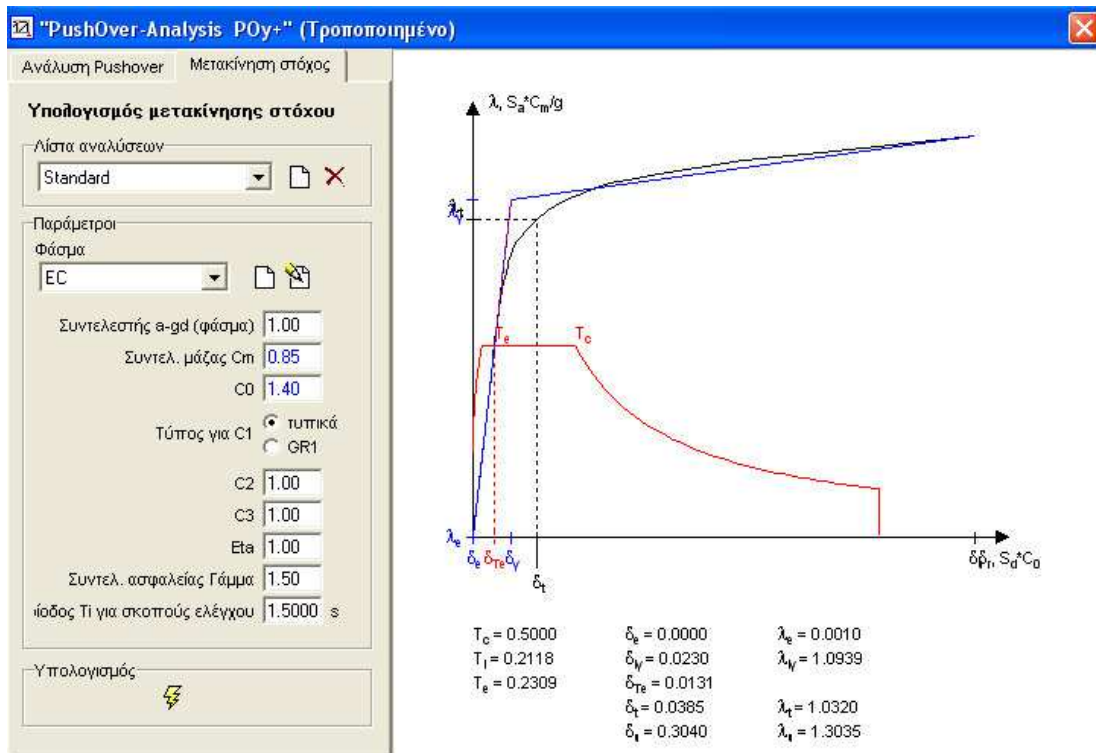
"PushOver-Analysis POy+" (Τροποποιημένο)

Ανάλυση Pushover | Μετακίνηση στόχος

Υπολογισμός μετακίνησης στόχου

Λίστα αναλύσεων
Standard

Παράμετροι
Φάσμα
EC

Συντελεστής a-gd (φάσμα) 1.00
Συντελ. μάζας Cm 0.85
C0 1.40
Τύπος για C1 τυπικά GR1
C2 1.00
C3 1.00
Eta 1.00
Συντελ. ασφαλείας Γάμμα 1.50
ίοδος Ti για σκοπούς ελέγχου 1.5000 s

Υπολογισμός

$\lambda$, $S_a*C_m/g$
$\lambda_t$
$\lambda_y$
$T_e$
$T_c$
$\lambda_e$
$\delta_e$ $\delta_{Te}$ $\delta_y$
$\delta_t$
$\delta_{pr}$, $S_d*C_0$

$T_c = 0.5000$
$T_1 = 0.2118$
$T_e = 0.2309$
$\delta_e = 0.0000$
$\delta_y = 0.0230$
$\delta_{Te} = 0.0131$
$\delta_t = 0.0385$
$\delta_1 = 0.3040$
$\lambda_e = 0.0010$
$\lambda_y = 1.0939$
$\lambda_t = 1.0320$
$\lambda_1 = 1.3035$